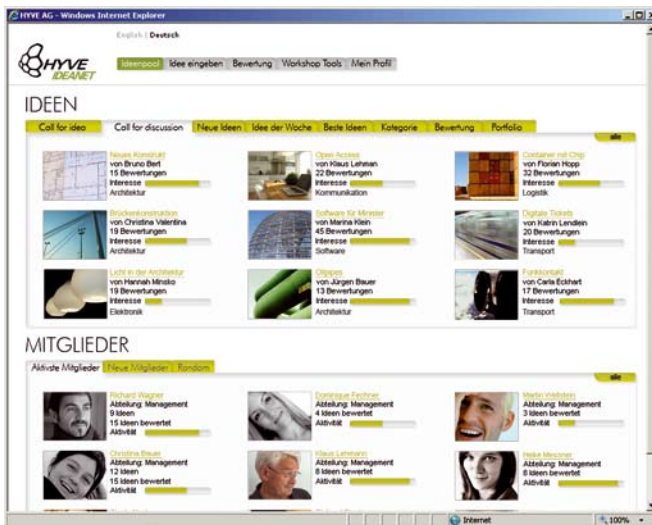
HYVE AG - Windows Internet Explorer

English | Deutsch

HYVE IDEANET

Ideenpool | Idee eingeben | Bewertung | Workshop Tools | Mein Profil

IDEEN

Call for idea | Call for discussion | Neue Ideen | Idee der Woche | Beste Ideen | Kategorie | Bewertung | Portfolio

alle

Neues Konstrukt
von Bruno Bert
15 Bewertungen
Interesse
Architektur

Open Access
von Klaus Lehman
22 Bewertungen
Interesse
Kommunikation

Container mit Chip
von Florian Hopp
32 Bewertungen
Interesse
Logistik

Brückenkonstruktion
von Christina Valentina
19 Bewertungen
Interesse
Architektur

Software für Minister
von Marina Klein
45 Bewertungen
Interesse
Software

Digitale Tickets
von Katrin Lendlein
20 Bewertungen
Interesse
Transport

Licht in der Architektur
von Hannah Minsko
19 Bewertungen
Interesse
Elektronik

Olipipes
von Jürgen Bauer
13 Bewertungen
Interesse
Architektur

Funkkontakt
von Carla Eckhart
17 Bewertungen
Interesse
Transport

MITGLIEDER

Aktivste Mitglieder | Neue Mitglieder | Random

alle

Richard Wagner
Abteilung: Management
9 Ideen
15 Ideen bewertet
Aktivität

Dominique Fechner
Abteilung: Management
4 Ideen bewertet
Aktivität

Martin Weißstein
Abteilung: Management
3 Ideen bewertet
Aktivität

Christine Bauer
Abteilung: Management
12 Ideen
15 Ideen bewertet
Aktivität

Klaus Lehmann
Abteilung: Management
8 Ideen bewertet
Aktivität

Heike Meissner
Abteilung: Management
8 Ideen bewertet
Aktivität

Internet
100%